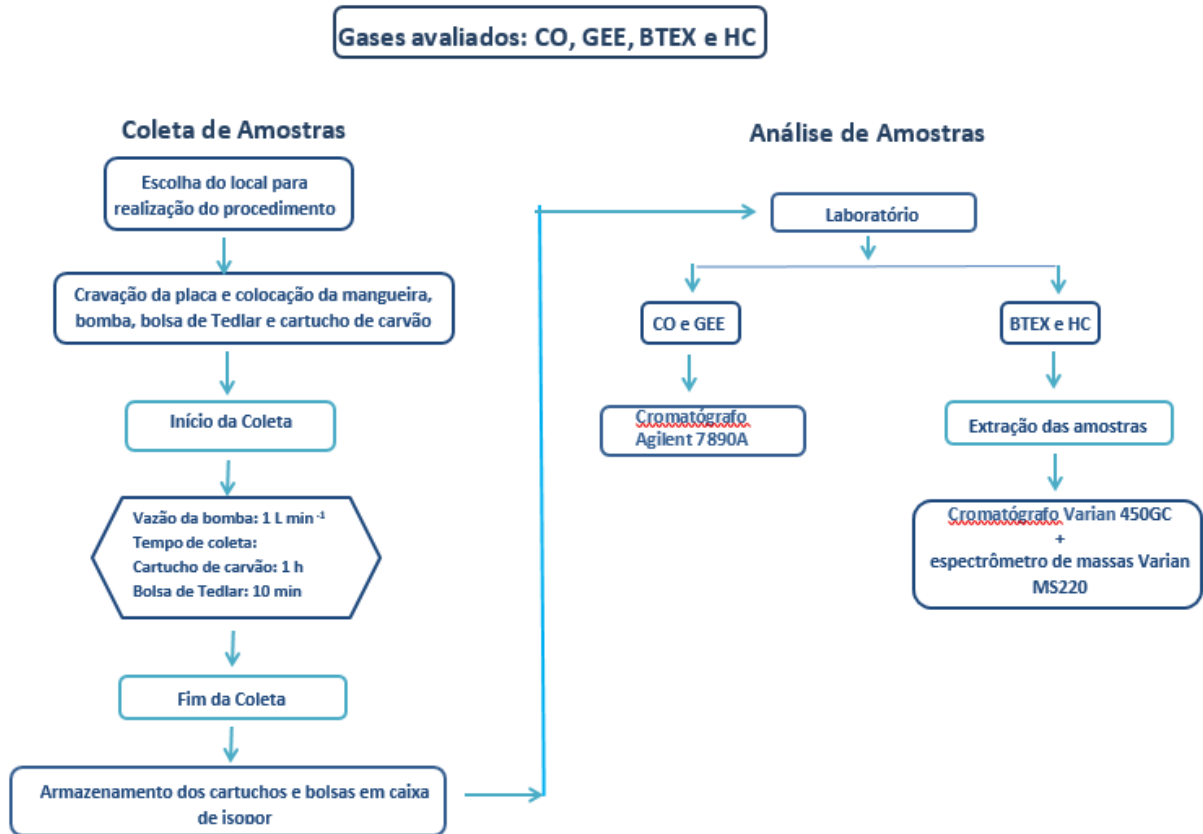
Gases avaliados: CO, GEE, BTEX e HC

Coleta de Amostras

Escolha do local para realização do procedimento

Cravação da placa e colocação da mangueira, bomba, bolsa de Tedlar e cartucho de carvão

Início da Coleta

Vazão da bomba: 1 L min $^{-1}$
Tempo de coleta:
Cartucho de carvão: 1 h
Bolsa de Tedlar: 10 min

Fim da Coleta

Armazenamento dos cartuchos e bolsas em caixa de isopor

Análise de Amostras

Laboratório

CO e GEE

Cromatógrafo Agilent 7890A

BTEX e HC

Extração das amostras

Cromatógrafo Varian 450GC
+
espectrômetro de massas Varian MS220